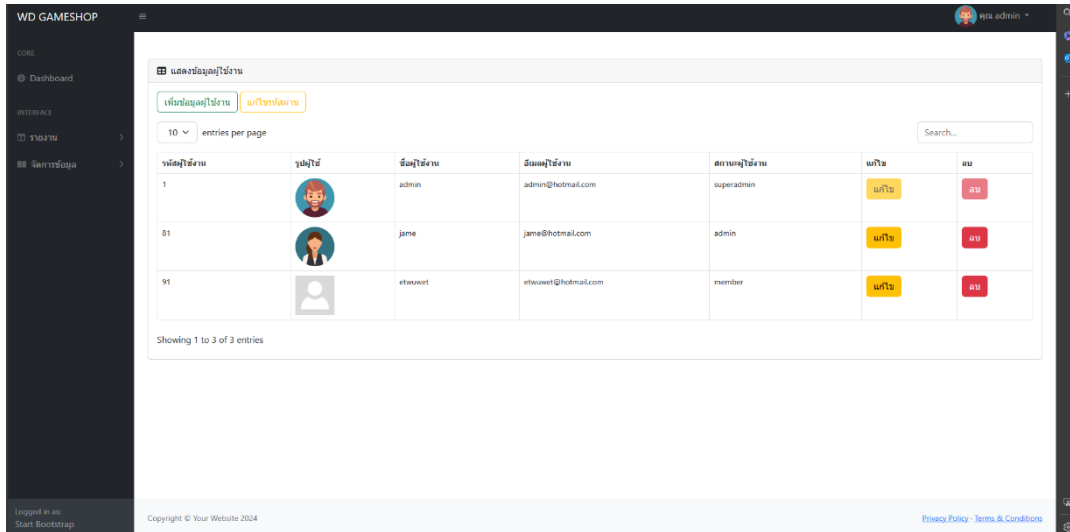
WD GAMESHOP

คุณ admin

CORE

Dashboard

INTERFACE

รายงาน

จัดการข้อมูล

แสดงข้อมูลผู้ใช้งาน

เพิ่มข้อมูลผู้ใช้งาน แก้ไขรหัสผ่าน

10 entries per page

Search...

| รหัสผู้ใช้งาน | รูปผู้ใช้ | ชื่อผู้ใช้งาน | อีเมลผู้ใช้งาน | สถานะผู้ใช้งาน | แก้ไข | ลบ |
|---|---|---|---|---|---|---|
| 1 | | admin | admin@hotmail.com | superadmin | แก้ไข | ลบ |
| 81 | | jame | jame@hotmail.com | admin | แก้ไข | ลบ |
| 91 | | etwuwet | etwuwet@hotmail.com | member | แก้ไข | ลบ |

Showing 1 to 3 of 3 entries

Logged in as:
Start Bootstrap

Copyright © Your Website 2024

Privacy Policy · Terms & Conditions